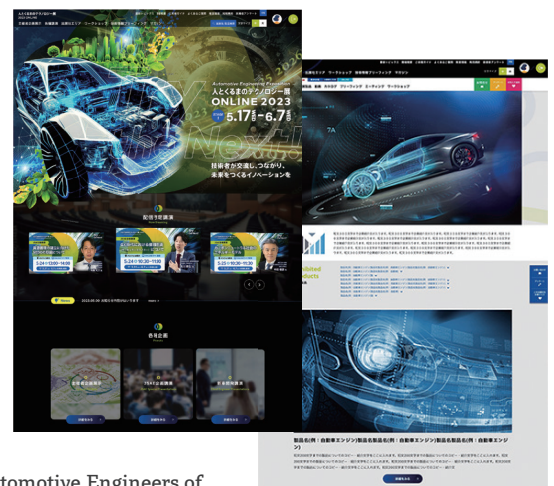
人とくるまのテクノロジー展 2023 ONLINE

Automotive Engineering Exposition

人とくるまのテクノロジー展 ONLINE 2023

5.17 - 6.7

技術者が交流し、つながり、未来をつくるイノベーションを

配信予定講演

参加企業

製品名(例:自動車エンジン)製品名製品名(例:自動車エンジン)製品名製品名(例:自動車エンジン)

tomotive Engineers of